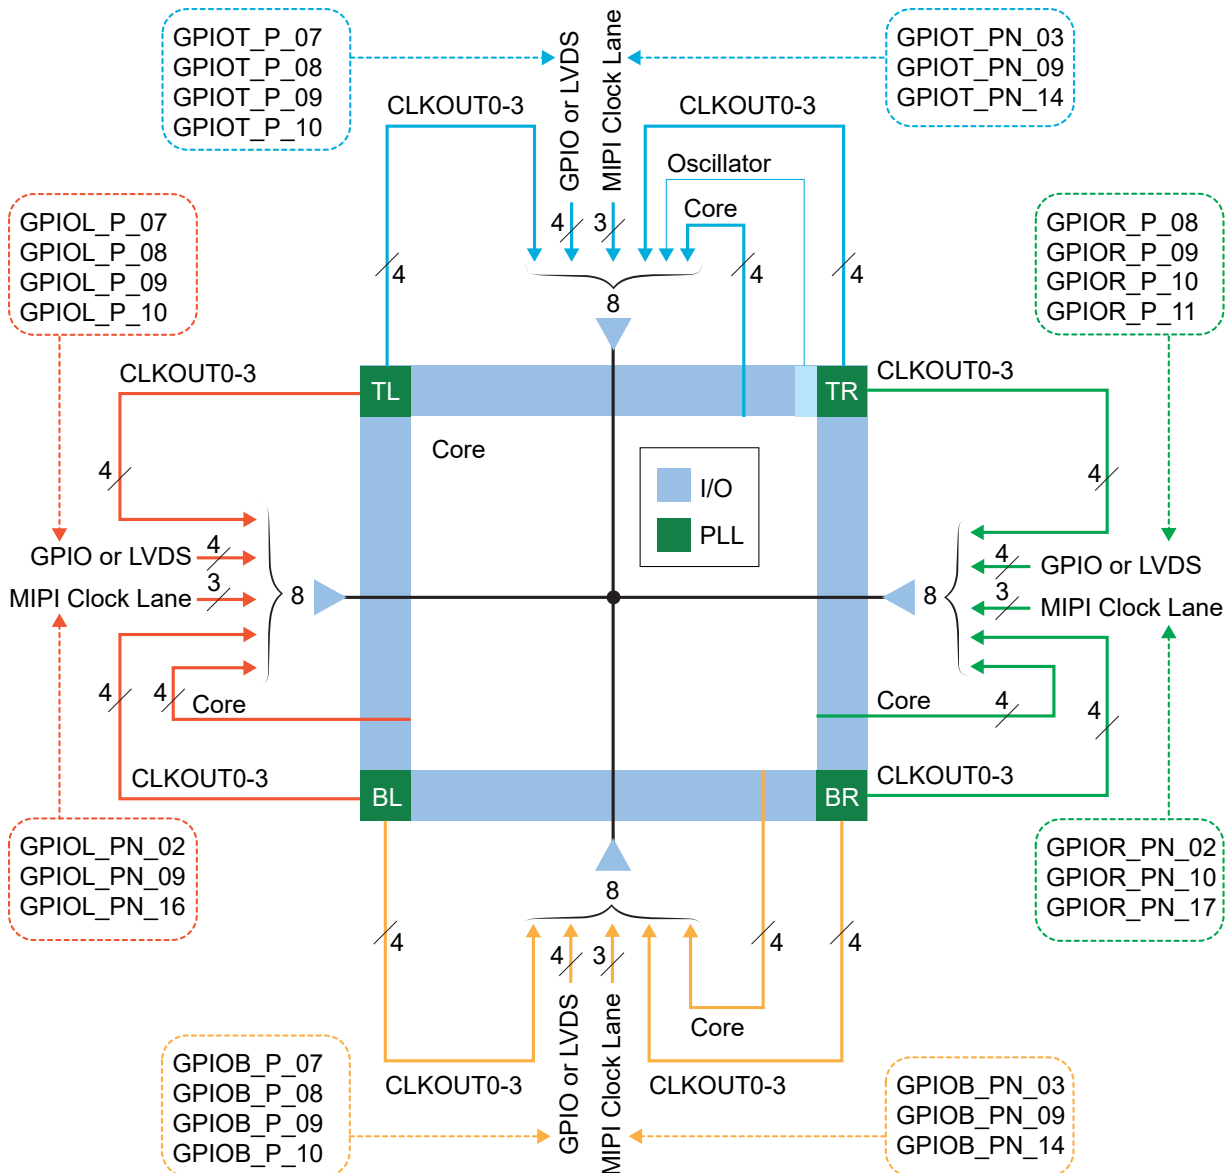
GPIOT_P_07
GPIOT_P_08
GPIOT_P_09
GPIOT_P_10

GPIO or LVDS

MIPI Clock Lane

GPIOT_PN_03
GPIOT_PN_09
GPIOT_PN_14

CLKOUT0-3

CLKOUT0-3

Oscillator

Core

4

3

4

4

4

8

GPIOL_P_07
GPIOL_P_08
GPIOL_P_09
GPIOL_P_10

GPIOR_P_08
GPIOR_P_09
GPIOR_P_10
GPIOR_P_11

CLKOUT0-3

TL

TR

CLKOUT0-3

Core

I/O

PLL

4

4

GPIO or LVDS

4

4

GPIO or LVDS

MIPI Clock Lane

3

8

8

3

MIPI Clock Lane

4

4

Core

Core

4

4

CLKOUT0-3

BL

BR

CLKOUT0-3

GPIOL_PN_02
GPIOL_PN_09
GPIOL_PN_16

GPIOR_PN_02
GPIOR_PN_10
GPIOR_PN_17

8

4

4

3

4

4

Core

GPIOB_P_07
GPIOB_P_08
GPIOB_P_09
GPIOB_P_10

CLKOUT0-3

GPIO or LVDS

MIPI Clock Lane

CLKOUT0-3

GPIOB_PN_03
GPIOB_PN_09
GPIOB_PN_14